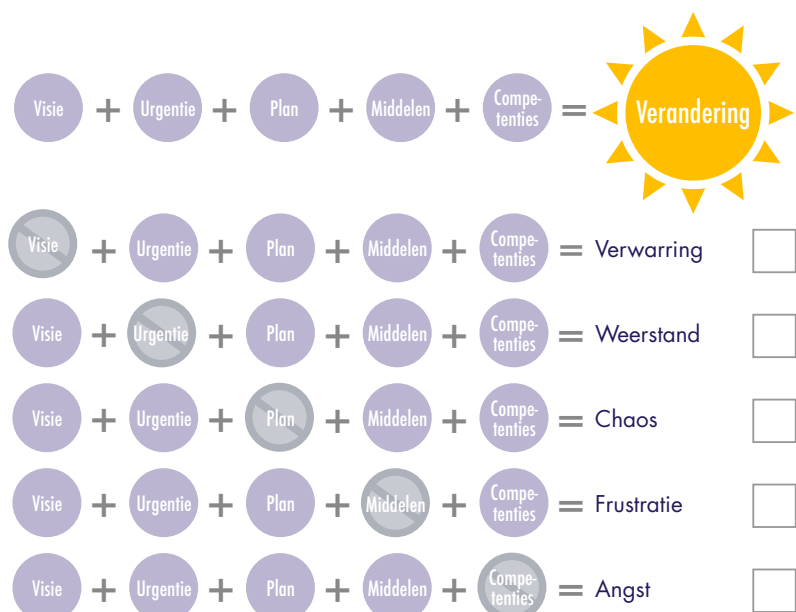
Visie + Urgentie + Plan + Middelen + Competenties = Verandering

Visie + Urgentie + Plan + Middelen + Competenties = Verwarring

Visie + Urgentie + Plan + Middelen + Competenties = Weerstand

Visie + Urgentie + Plan + Middelen + Competenties = Chaos

Visie + Urgentie + Plan + Middelen + Competenties = Frustratie

Visie + Urgentie + Plan + Middelen + Competenties = Angst